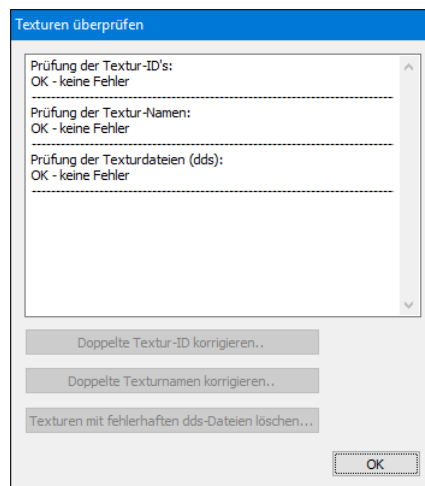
Texturen überprüfen

Prüfung der Textur-ID's:
OK - keine Fehler
--------------------------------------------------------------
Prüfung der Textur-Namen:
OK - keine Fehler
--------------------------------------------------------------
Prüfung der Texturdateien (dds):
OK - keine Fehler
--------------------------------------------------------------

Doppelte Textur-ID korrigieren..

Doppelte Texturnamen korrigieren..

Texturen mit fehlerhaften dds-Dateien löschen...

OK